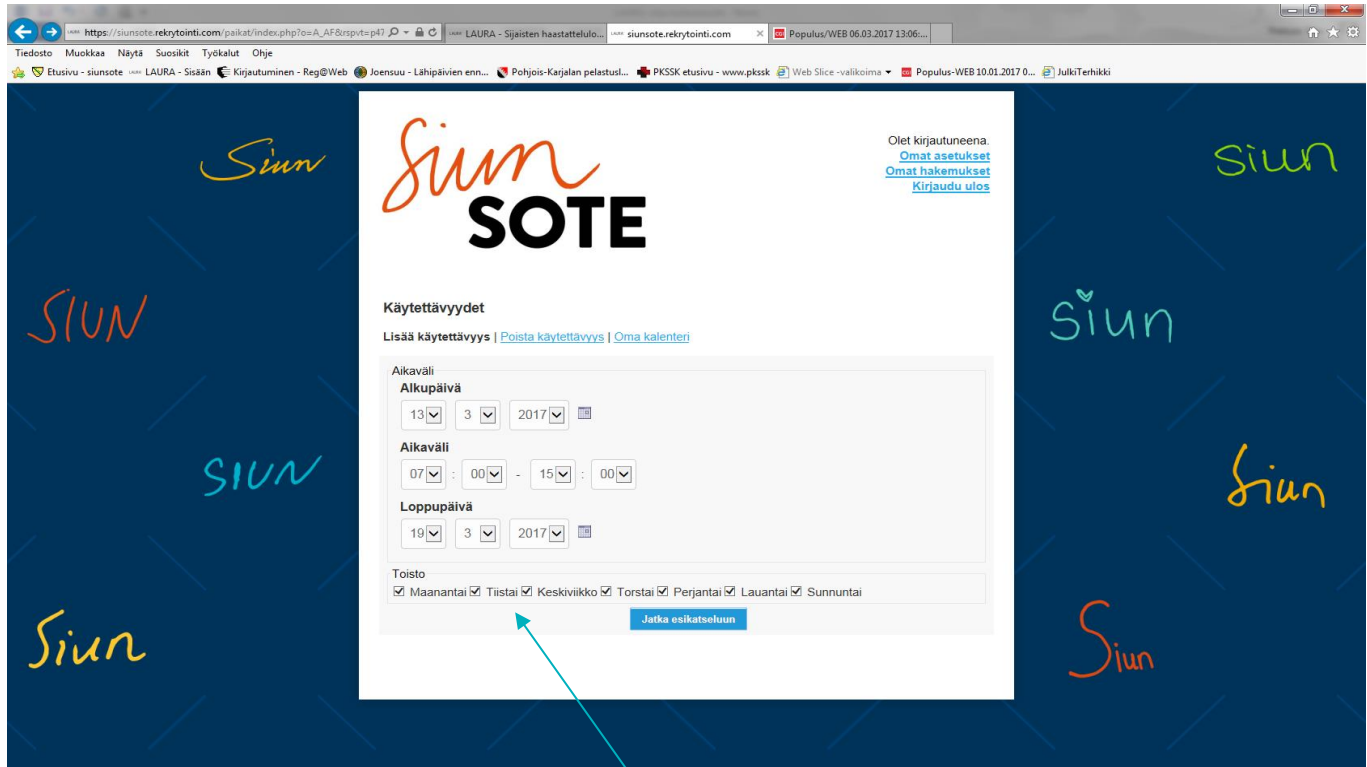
https://siunsote.rekrytointi.com/paikat/index.php?o=A_AF&rspvt=p47
LAURA - Sijaisten haastattelulo...
siunsote.rekrytointi.com
Populus/WEB 06.03.2017 13:06:...

Tiedosto Muokkaa Näytä Suosikit Työkalut Ohje

Etusivu - siunsote LAURA - Sisään Kirjautuminen - Reg@Web Joensuu - Lähipäivien enn... Pohjois-Karjalan pelastusl... PKSSK etusivu - www.pkssk Web Slice -valikoima Populus-WEB 10.01.2017 0... JulkiTerhikki

Siun
SIUN
SIUN
Siun

siun SOTE

Olet kirjautuneena.
Omat asetukset
Omat hakemukset
Kirjaudu ulos

Käytettävyydet

Lisää käytettävyys | Poista käytettävyys | Oma kalenteri

Aikaväli
Alkupäivä
13 3 2017
Aikaväli
07 : 00 - 15 : 00
Loppupäivä
19 3 2017

Toisto
Maanantai Tiistai Keskiviikko Torstai Perjantai Lauantai Sunnuntai

Jatka esikatseluun

SIUN
Siun
Siun
Siun